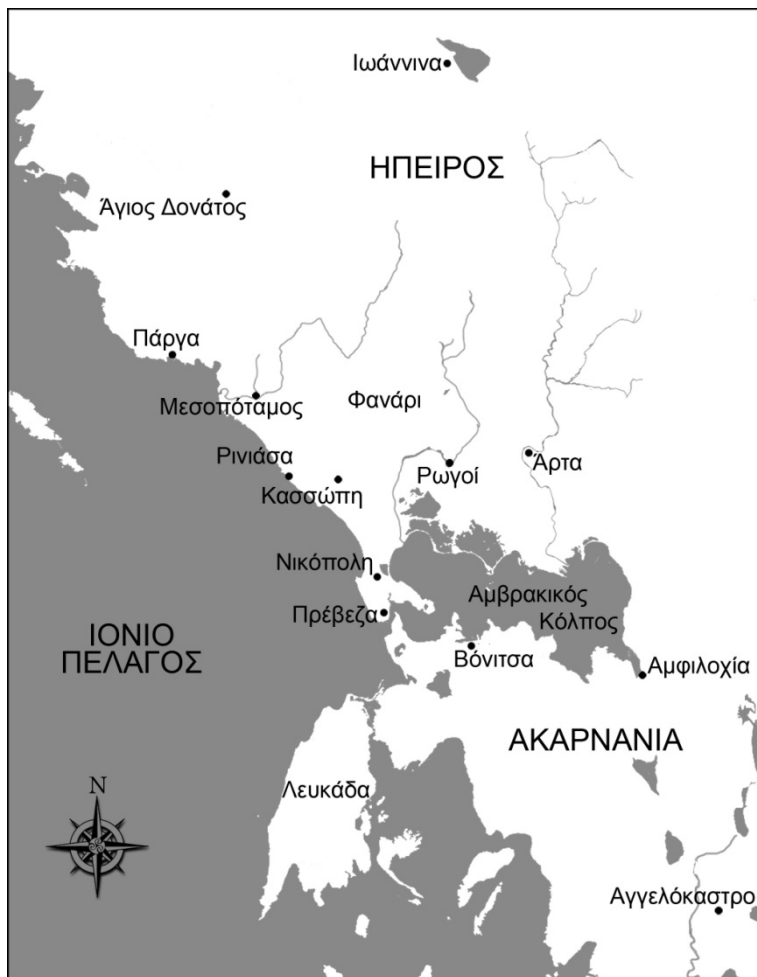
Ιωάννινα

ΗΠΕΙΡΟΣ

Άγιος Δονάτος

Πάργα

Μεσοπόταμος

Φανάρι

Ρινιάσα

Κασσώπη

Ρωγοί

Άρτα

Νικόπολη

Πρέβεζα

Αμβρακικός Κόλπος

ΙΟΝΙΟ ΠΕΛΑΓΟΣ

Βόνιτσα

Αμφιλοχία

ΑΚΑΡΝΑΝΙΑ

N

Λευκάδα

Αγγελόκαστρο